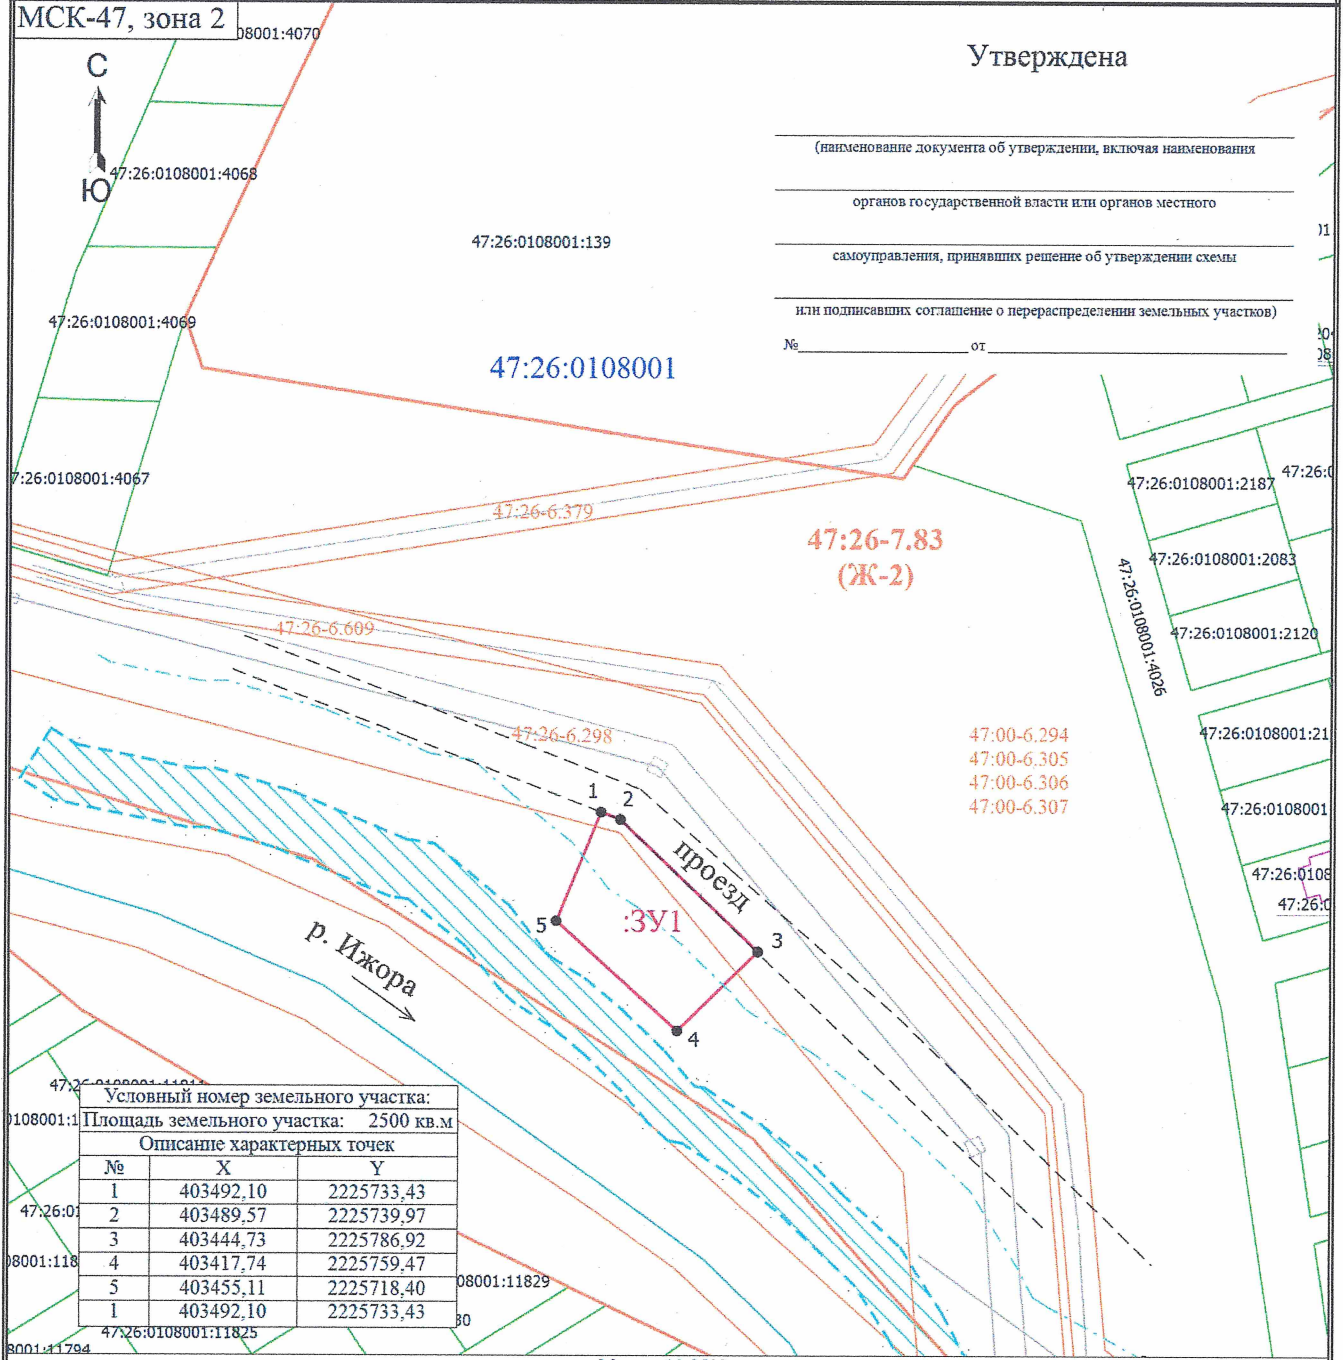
МСК-47, зона 2

08001:4070

С

Ю

47:26:0108001:4068

Утверждена

(наименование документа об утверждении, включая наименования

органов государственной власти или органов местного

самоуправления, принявших решение об утверждении схемы

или подписавших соглашение о перераспределении земельных участков)

№ от

47:26:0108001:139

47:26:0108001:4069

47:26:0108001

7:26:0108001:4067

47:26-6.379

47:26-7.83
(Ж-2)

47:26:0108001:2187

47:26:0

47:26:0108001:2083

47:26:0108001:4026

47:26:0108001:2120

47:26-6.609

47:26-6.298

47:00-6.294
47:00-6.305
47:00-6.306
47:00-6.307

47:26:0108001:21

47:26:0108001

47:26:0108

47:26:0

1

2

проезд

:ЗУ1

5

3

р. Ижора

4

47:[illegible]

)108001:1

47:26:0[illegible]

)8001:118

Условный номер земельного участка:

Площадь земельного участка: 2500 кв.м

Описание характерных точек

| № | X | Y |
|---|---|---|
| 1 | 403492,10 | 2225733,43 |
| 2 | 403489,57 | 2225739,97 |
| 3 | 403444,73 | 2225786,92 |
| 4 | 403417,74 | 2225759,47 |
| 5 | 403455,11 | 2225718,40 |
| 1 | 403492,10 | 2225733,43 |

08001:11829

30

47:26:0108001:11825

8001:11794